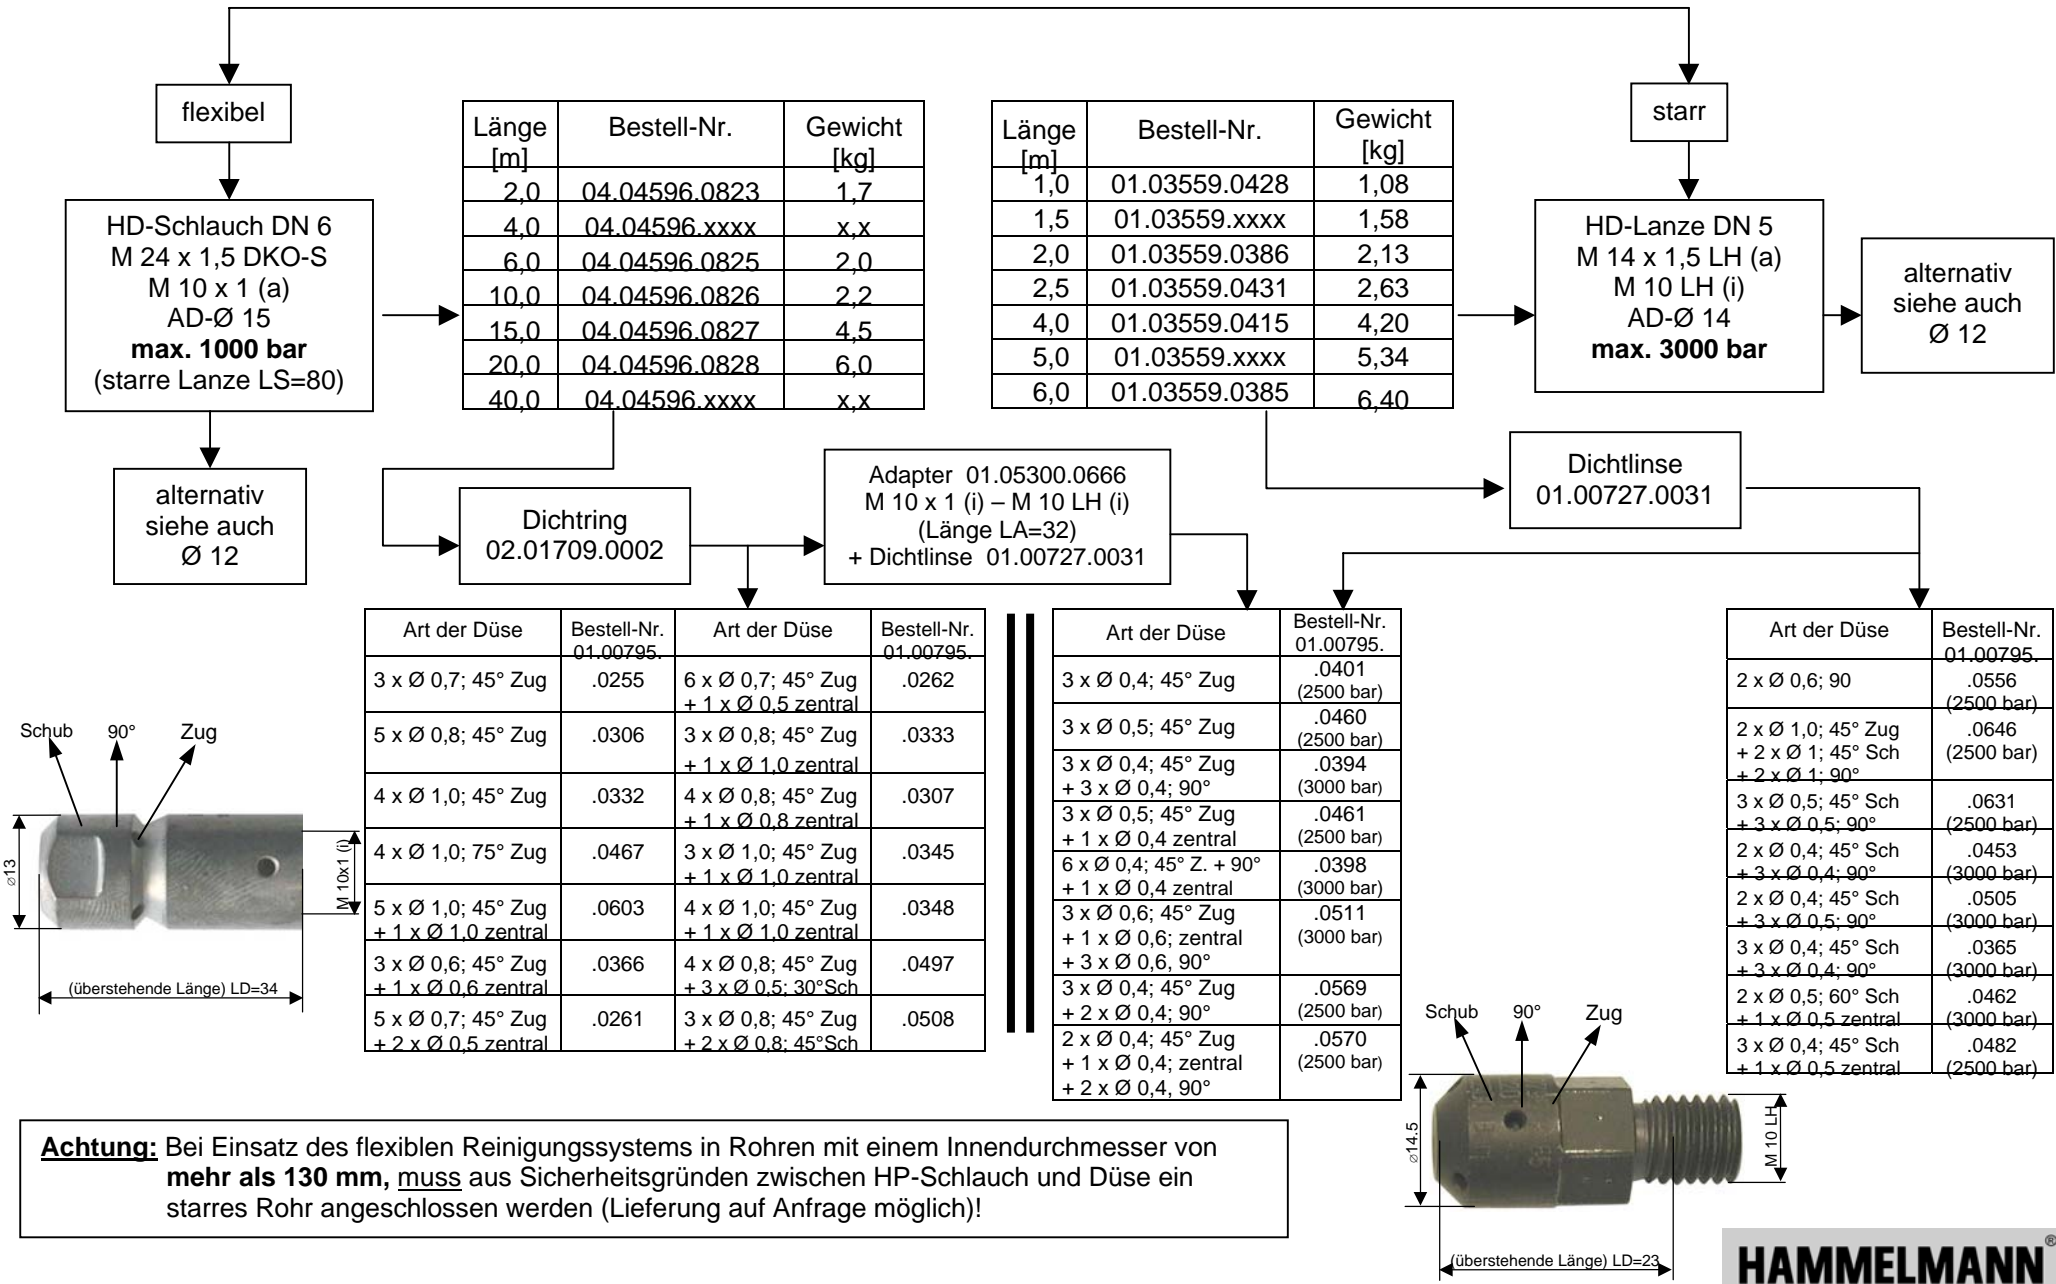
flexibel

HD-Schlauch DN 6
M 24 x 1,5 DKO-S
M 10 x 1 (a)
AD-Ø 15
**max. 1000 bar**
(starre Lanze LS=80)

alternativ
siehe auch
Ø 12

| Länge [m] | Bestell-Nr. | Gewicht [kg] |
|---|---|---|
| 2,0 | 04.04596.0823 | 1,7 |
| 4,0 | 04.04596.xxxx | x,x |
| 6,0 | 04.04596.0825 | 2,0 |
| 10,0 | 04.04596.0826 | 2,2 |
| 15,0 | 04.04596.0827 | 4,5 |
| 20,0 | 04.04596.0828 | 6,0 |
| 40,0 | 04.04596.xxxx | x,x |

| Länge [m] | Bestell-Nr. | Gewicht [kg] |
|---|---|---|
| 1,0 | 01.03559.0428 | 1,08 |
| 1,5 | 01.03559.xxxx | 1,58 |
| 2,0 | 01.03559.0386 | 2,13 |
| 2,5 | 01.03559.0431 | 2,63 |
| 4,0 | 01.03559.0415 | 4,20 |
| 5,0 | 01.03559.xxxx | 5,34 |
| 6,0 | 01.03559.0385 | 6,40 |

starr

HD-Lanze DN 5
M 14 x 1,5 LH (a)
M 10 LH (i)
AD-Ø 14
**max. 3000 bar**

alternativ
siehe auch
Ø 12

Dichtring
02.01709.0002

Adapter 01.05300.0666
M 10 x 1 (i) – M 10 LH (i)
(Länge LA=32)
+ Dichtlinse 01.00727.0031

Dichtlinse
01.00727.0031

| Art der Düse | Bestell-Nr. 01.00795. | Art der Düse | Bestell-Nr. 01.00795. |
|---|---|---|---|
| 3 x Ø 0,7; 45° Zug | .0255 | 6 x Ø 0,7; 45° Zug + 1 x Ø 0,5 zentral | .0262 |
| 5 x Ø 0,8; 45° Zug | .0306 | 3 x Ø 0,8; 45° Zug + 1 x Ø 1,0 zentral | .0333 |
| 4 x Ø 1,0; 45° Zug | .0332 | 4 x Ø 0,8; 45° Zug + 1 x Ø 0,8 zentral | .0307 |
| 4 x Ø 1,0; 75° Zug | .0467 | 3 x Ø 1,0; 45° Zug + 1 x Ø 1,0 zentral | .0345 |
| 5 x Ø 1,0; 45° Zug + 1 x Ø 1,0 zentral | .0603 | 4 x Ø 1,0; 45° Zug + 1 x Ø 1,0 zentral | .0348 |
| 3 x Ø 0,6; 45° Zug + 1 x Ø 0,6 zentral | .0366 | 4 x Ø 0,8; 45° Zug + 3 x Ø 0,5; 30°Sch | .0497 |
| 5 x Ø 0,7; 45° Zug + 2 x Ø 0,5 zentral | .0261 | 3 x Ø 0,8; 45° Zug + 2 x Ø 0,8; 45°Sch | .0508 |

| Art der Düse | Bestell-Nr. 01.00795. |
|---|---|
| 3 x Ø 0,4; 45° Zug | .0401 (2500 bar) |
| 3 x Ø 0,5; 45° Zug | .0460 (2500 bar) |
| 3 x Ø 0,4; 45° Zug + 3 x Ø 0,4; 90° | .0394 (3000 bar) |
| 3 x Ø 0,5; 45° Zug + 1 x Ø 0,4 zentral | .0461 (2500 bar) |
| 6 x Ø 0,4; 45° Z. + 90° + 1 x Ø 0,4 zentral | .0398 (3000 bar) |
| 3 x Ø 0,6; 45° Zug + 1 x Ø 0,6; zentral + 3 x Ø 0,6, 90° | .0511 (3000 bar) |
| 3 x Ø 0,4; 45° Zug + 2 x Ø 0,4; 90° | .0569 (2500 bar) |
| 2 x Ø 0,4; 45° Zug + 1 x Ø 0,4; zentral + 2 x Ø 0,4, 90° | .0570 (2500 bar) |

| Art der Düse | Bestell-Nr. 01.00795. |
|---|---|
| 2 x Ø 0,6; 90 | .0556 (2500 bar) |
| 2 x Ø 1,0; 45° Zug + 2 x Ø 1; 45° Sch + 2 x Ø 1; 90° | .0646 (2500 bar) |
| 3 x Ø 0,5; 45° Sch + 3 x Ø 0,5; 90° | .0631 (2500 bar) |
| 2 x Ø 0,4; 45° Sch + 3 x Ø 0,4; 90° | .0453 (3000 bar) |
| 2 x Ø 0,4; 45° Sch + 3 x Ø 0,5; 90° | .0505 (3000 bar) |
| 3 x Ø 0,4; 45° Sch + 3 x Ø 0,4; 90° | .0365 (3000 bar) |
| 2 x Ø 0,5; 60° Sch + 1 x Ø 0,5 zentral | .0462 (3000 bar) |
| 3 x Ø 0,4; 45° Sch + 1 x Ø 0,5 zentral | .0482 (2500 bar) |

Schub 90° Zug
ø13
M 10x1 (i)
(überstehende Länge) LD=34

Schub 90° Zug
ø14,5
M 10 LH
(überstehende Länge) LD=23

**Achtung:** Bei Einsatz des flexiblen Reinigungssystems in Rohren mit einem Innendurchmesser von **mehr als 130 mm,** muss aus Sicherheitsgründen zwischen HP-Schlauch und Düse ein starres Rohr angeschlossen werden (Lieferung auf Anfrage möglich)!

HAMMELMANN®